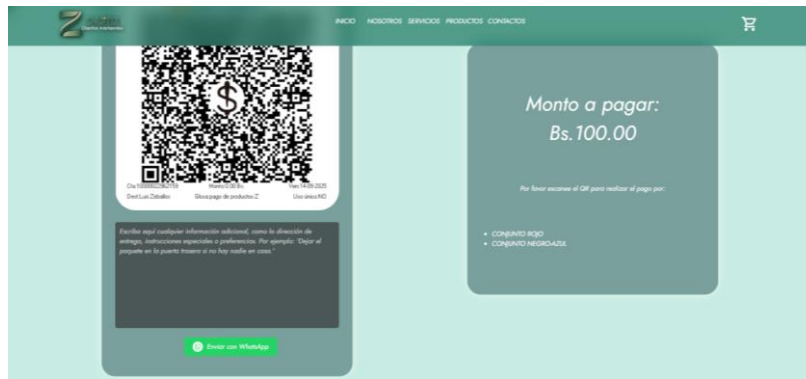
Z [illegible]

INICIO NOSOTROS SERVICIOS PRODUCTOS CONTACTOS

Cta 10000002562110 Monto 0.00 Bs. Ven 14-09-2025
Deivi Luis Zeballos Glosa pago de productos Z Uso único NO

Escriba aquí cualquier información adicional, como la dirección de entrega, instrucciones especiales o preferencias. Por ejemplo: "Dejar el paquete en la puerta trasera si no hay nadie en casa."

Enviar con WhatsApp

Monto a pagar:
Bs.100.00

Por favor escanee el QR para realizar el pago por:

• CONJUNTO ROJO
• CONJUNTO NEGRO-AZUL